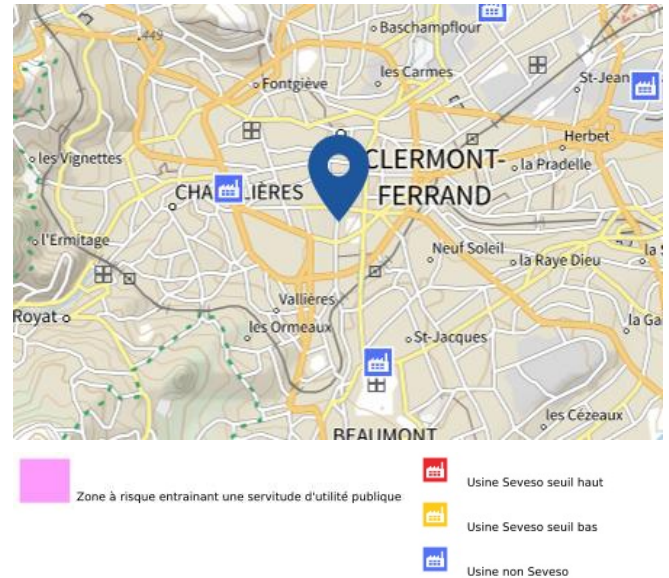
449
Baschampflour
Fontgiève
les Carmes
St-Jean
Herbet
les Vignettes
CLERMONT-FERRAND
la Pradelle
CHA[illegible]IÈRES
l'Ermitage
Neuf Soleil
la Raye Dieu
la S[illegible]
Royat
Vallières
les Ormeaux
St-Jacques
la Ga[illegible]
les Cézeaux
BEAUMONT

Zone à risque entrainant une servitude d'utilité publique
Usine Seveso seuil haut
Usine Seveso seuil bas
Usine non Seveso